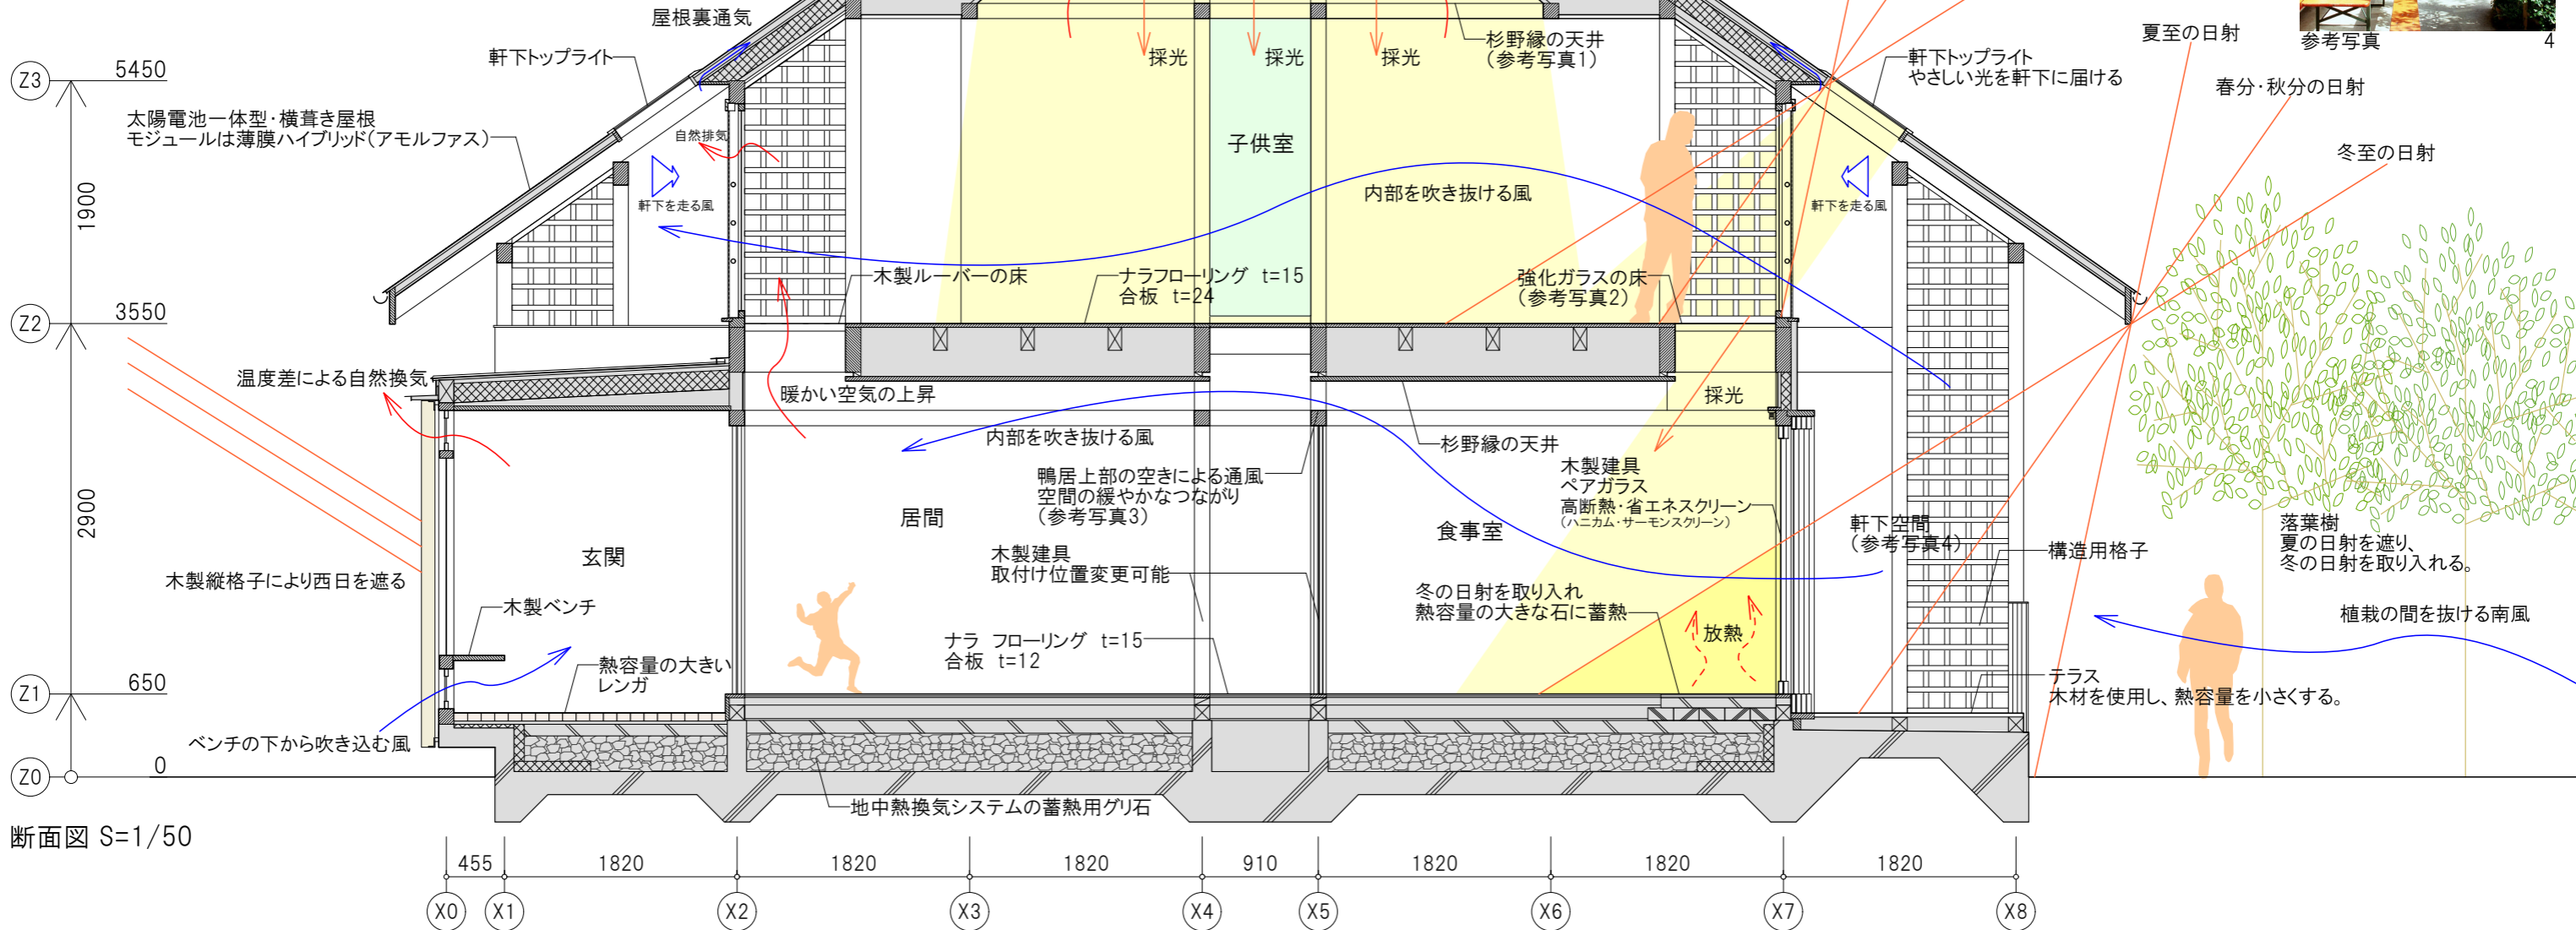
屋根裏通気
軒下トップライト
採光
採光
採光
杉野縁の天井
(参考写真1)
軒下トップライト
やさしい光を軒下に届ける
夏至の日射
参考写真
4
春分・秋分の日射
冬至の日射

Z3
5450
太陽電池一体型・横葺き屋根
モジュールは薄膜ハイブリッド(アモルファス)
自然排気
子供室
軒下を走る風
内部を吹き抜ける風
軒下を走る風
1900
木製ルーバーの床
ナラフローリング t=15
合板 t=24
強化ガラスの床
(参考写真2)
Z2
3550
温度差による自然換気
暖かい空気の上昇
採光
内部を吹き抜ける風
杉野縁の天井
鴨居上部の空きによる通風
空間の緩やかなつながり
(参考写真3)
木製建具
ペアガラス
高断熱・省エネスクリーン
(ハニカム・サーモンスクリーン)
居間
食事室
軒下空間
(参考写真4)
落葉樹
夏の日射を遮り、
冬の日射を取り入れる。
2900
玄関
構造用格子
木製建具
取付け位置変更可能
木製縦格子により西日を遮る
木製ベンチ
冬の日射を取り入れ
熱容量の大きな石に蓄熱
植栽の間を抜ける南風
放熱
熱容量の大きい
レンガ
ナラ フローリング t=15
合板 t=12
Z1
650
テラス
木材を使用し、熱容量を小さくする。
ベンチの下から吹き込む風
Z0
0
地中熱換気システムの蓄熱用グリ石
断面図 S=1/50
455
1820
1820
1820
910
1820
1820
1820
X0
X1
X2
X3
X4
X5
X6
X7
X8